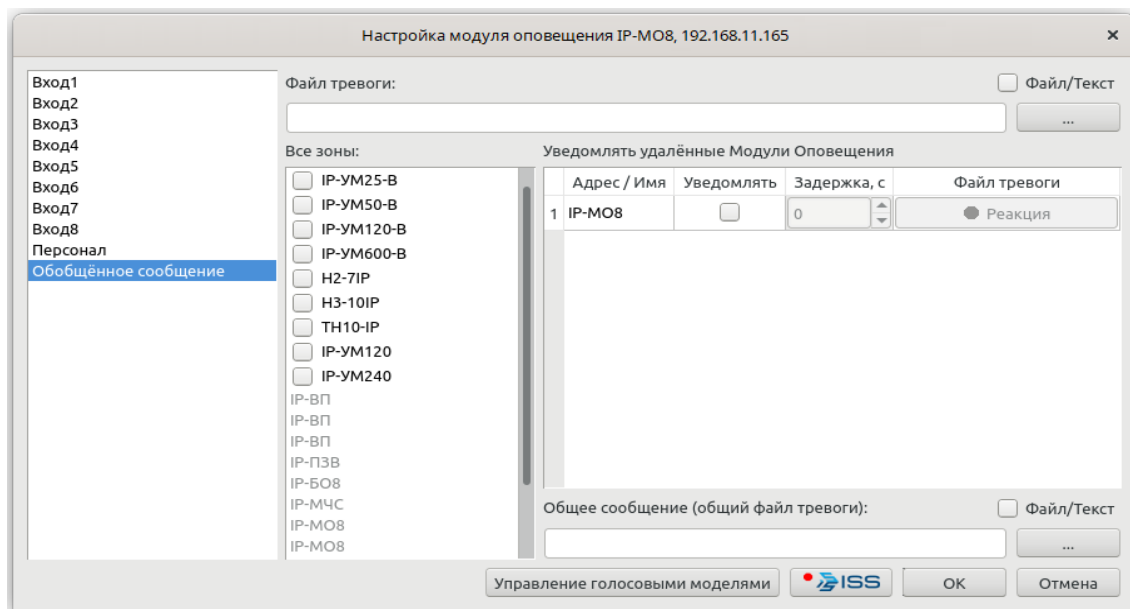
Настройка модуля оповещения IP-MO8, 192.168.11.165

×

Вход1
Вход2
Вход3
Вход4
Вход5
Вход6
Вход7
Вход8
Персонал
Обобщённое сообщение

Файл тревоги:

Файл/Текст

...

Все зоны:

IP-УМ25-В
IP-УМ50-В
IP-УМ120-В
IP-УМ600-В
H2-7IP
H3-10IP
TH10-IP
IP-УМ120
IP-УМ240
IP-ВП
IP-ВП
IP-ВП
IP-ПЗВ
IP-БО8
IP-МЧС
IP-MO8
IP-MO8

Уведомлять удалённые Модули Оповещения

| | Адрес / Имя | Уведомлять | Задержка, с | Файл тревоги |
|---|---|---|---|---|
| 1 | IP-MO8 | | 0 | Реакция |

Общее сообщение (общий файл тревоги):

Файл/Текст

...

Управление голосовыми моделями

ISS

OK

Отмена